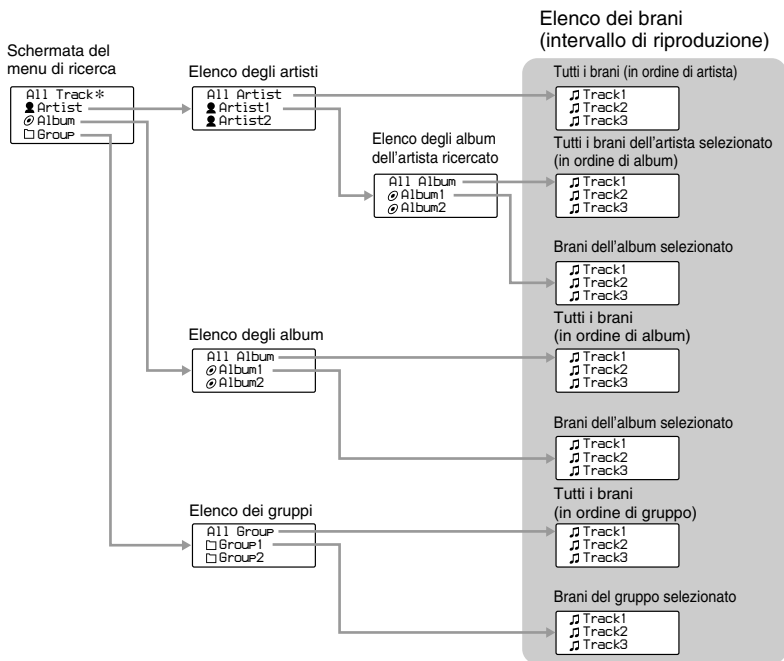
Elenco dei brani
(intervallo di riproduzione)

Schermata del menu di ricerca

All Track*
Artist
Album
Group

Elenco degli artisti

All Artist
Artist1
Artist2

Tutti i brani (in ordine di artista)

Track1
Track2
Track3

Elenco degli album dell'artista ricercato

All Album
Album1
Album2

Tutti i brani dell'artista selezionato (in ordine di album)

Track1
Track2
Track3

Brani dell'album selezionato

Track1
Track2
Track3

Elenco degli album

All Album
Album1
Album2

Tutti i brani
(in ordine di album)

Track1
Track2
Track3

Brani dell'album selezionato

Track1
Track2
Track3

Elenco dei gruppi

All Group
Group1
Group2

Tutti i brani
(in ordine di gruppo)

Track1
Track2
Track3

Brani del gruppo selezionato

Track1
Track2
Track3